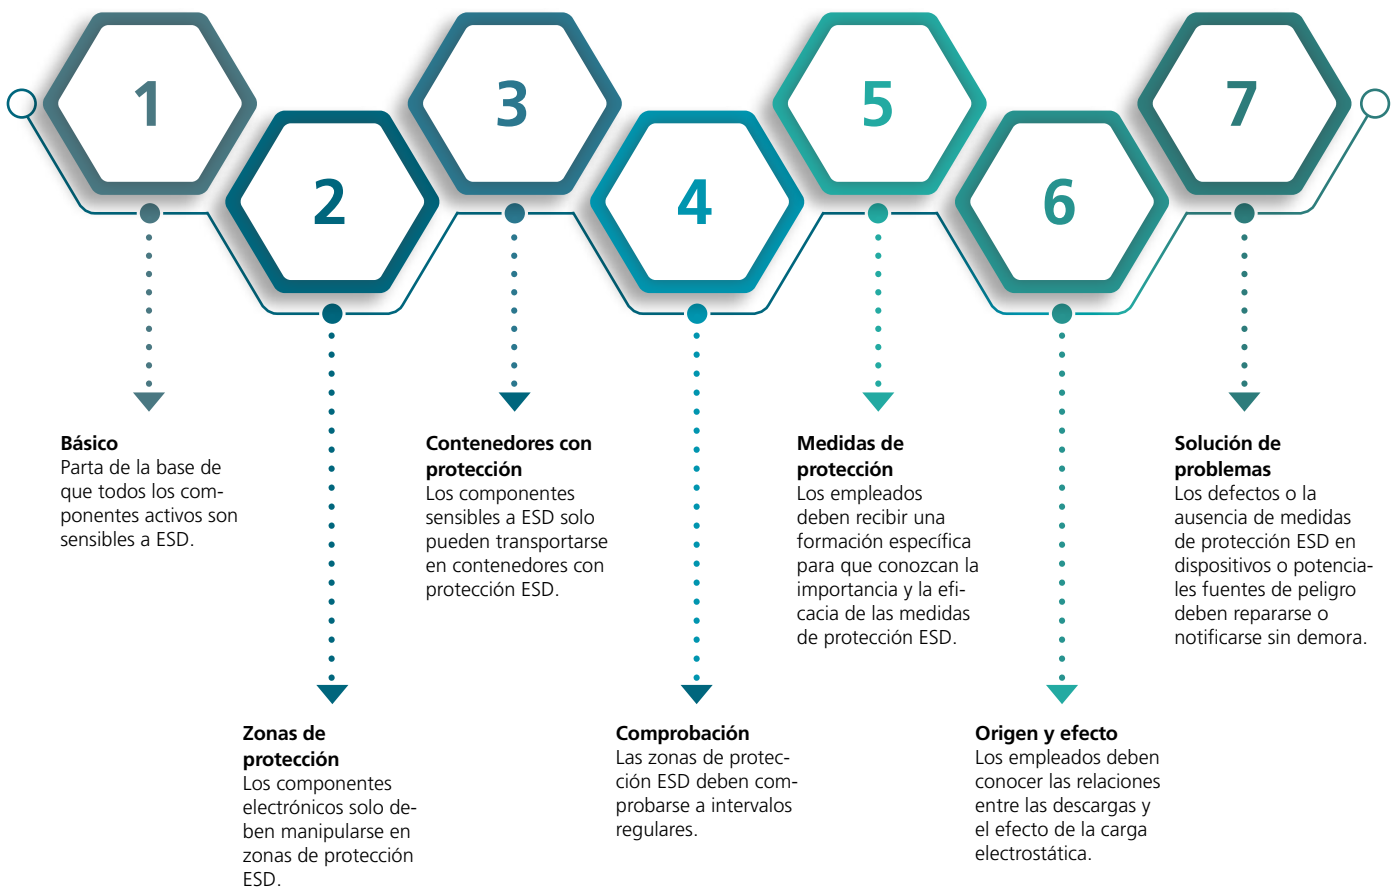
1

2

3

4

5

6

7

**Básico**
Parta de la base de que todos los componentes activos son sensibles a ESD.

**Zonas de protección**
Los componentes electrónicos solo deben manipularse en zonas de protección ESD.

**Contenedores con protección**
Los componentes sensibles a ESD solo pueden transportarse en contenedores con protección ESD.

**Comprobación**
Las zonas de protección ESD deben comprobarse a intervalos regulares.

**Medidas de protección**
Los empleados deben recibir una formación específica para que conozcan la importancia y la eficacia de las medidas de protección ESD.

**Origen y efecto**
Los empleados deben conocer las relaciones entre las descargas y el efecto de la carga electrostática.

**Solución de problemas**
Los defectos o la ausencia de medidas de protección ESD en dispositivos o potenciales fuentes de peligro deben repararse o notificarse sin demora.